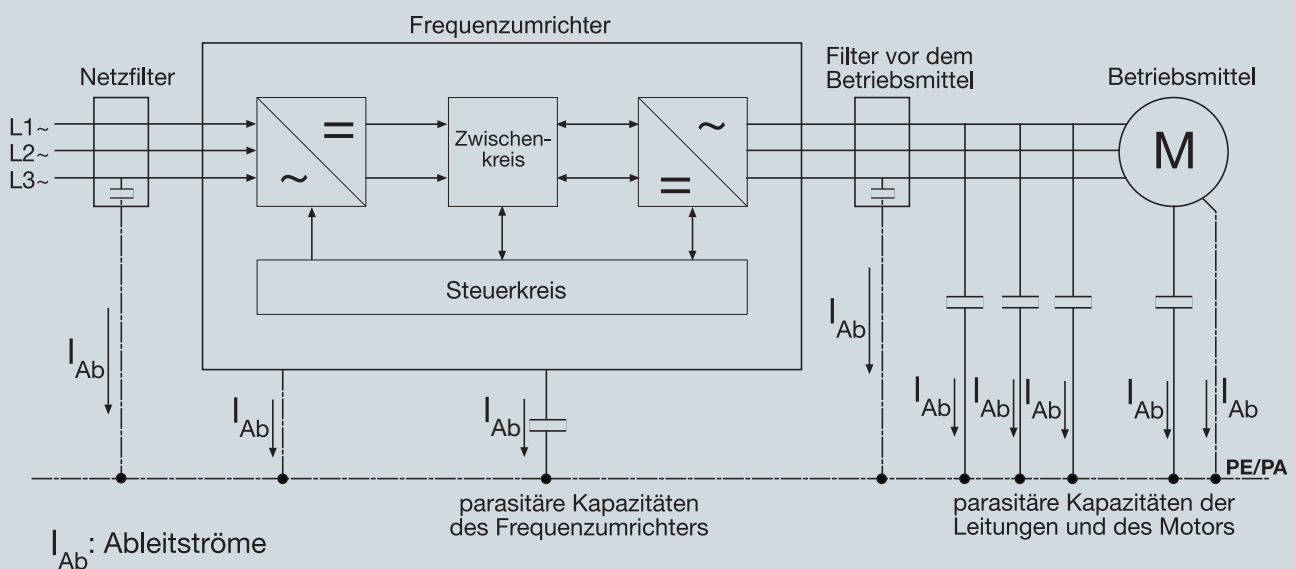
Frequenzumrichter

Netzfilter

Filter vor dem Betriebsmittel

Betriebsmittel

L1~
L2~
L3~

=
~

Zwischenkreis

~
=

M

Steuerkreis

$I_{Ab}$

$I_{Ab}$

$I_{Ab}$

$I_{Ab}$

$I_{Ab}$ $I_{Ab}$ $I_{Ab}$

$I_{Ab}$ $I_{Ab}$

PE/PA

parasitäre Kapazitäten des Frequenzumrichters

parasitäre Kapazitäten der Leitungen und des Motors

$I_{Ab}$: Ableitströme